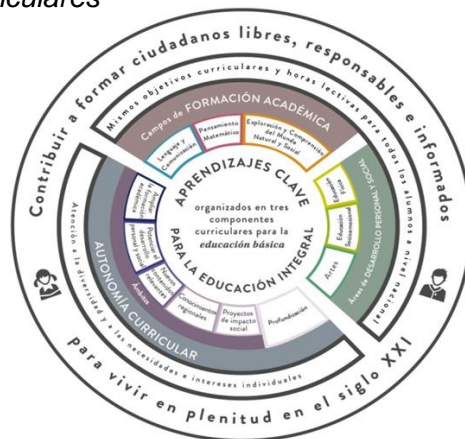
iculares

Contribuir a formar ciudadanos libres, responsables e informados

Mismos objetivos curriculares y horas lectivas para todos los alumnos a nivel nacional

Campos de FORMACIÓN ACADÉMICA

Lenguaje y Comunicación

Pensamiento Matemático

Exploración y Comprensión del Mundo Natural y Social

Áreas de DESARROLLO PERSONAL Y SOCIAL

Educación Física

Educación Socioemocional

Artes

APRENDIZAJES CLAVE PARA LA EDUCACIÓN INTEGRAL

organizados en tres componentes curriculares para la educación básica

AUTONOMÍA CURRICULAR

Atención a la diversidad y a las necesidades e intereses individuales

Ampliar la formación académica

Potenciar el desarrollo personal y social

Nuevos contenidos relevantes

Conocimientos regionales

Proyectos de impacto social

Profundización

para vivir en plenitud en el siglo XXI